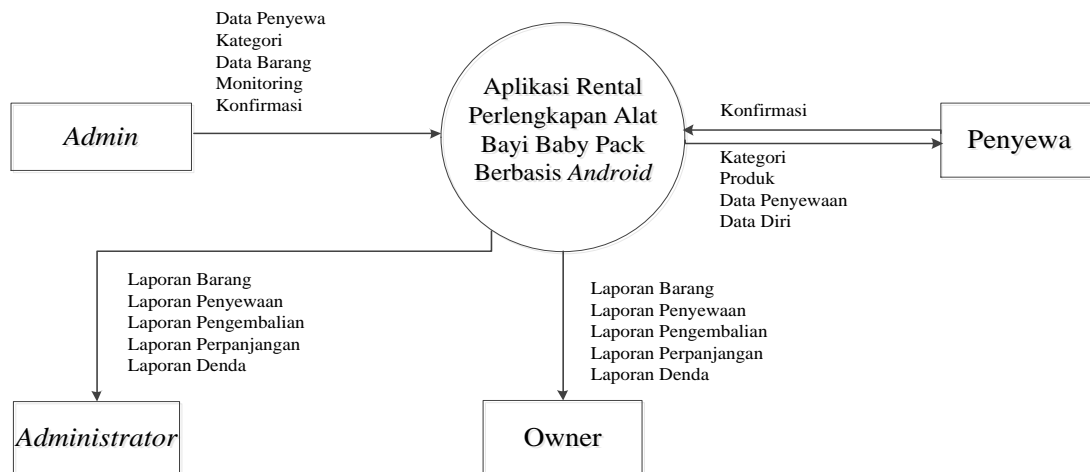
Data Penyewa
Kategori
Data Barang
Monitoring
Konfirmasi

Admin

Aplikasi Rental Perlengkapan Alat Bayi Baby Pack Berbasis Android

Konfirmasi

Penyewa

Kategori
Produk
Data Penyewaan
Data Diri

Laporan Barang
Laporan Penyewaan
Laporan Pengembalian
Laporan Perpanjangan
Laporan Denda

Laporan Barang
Laporan Penyewaan
Laporan Pengembalian
Laporan Perpanjangan
Laporan Denda

Administrator

Owner